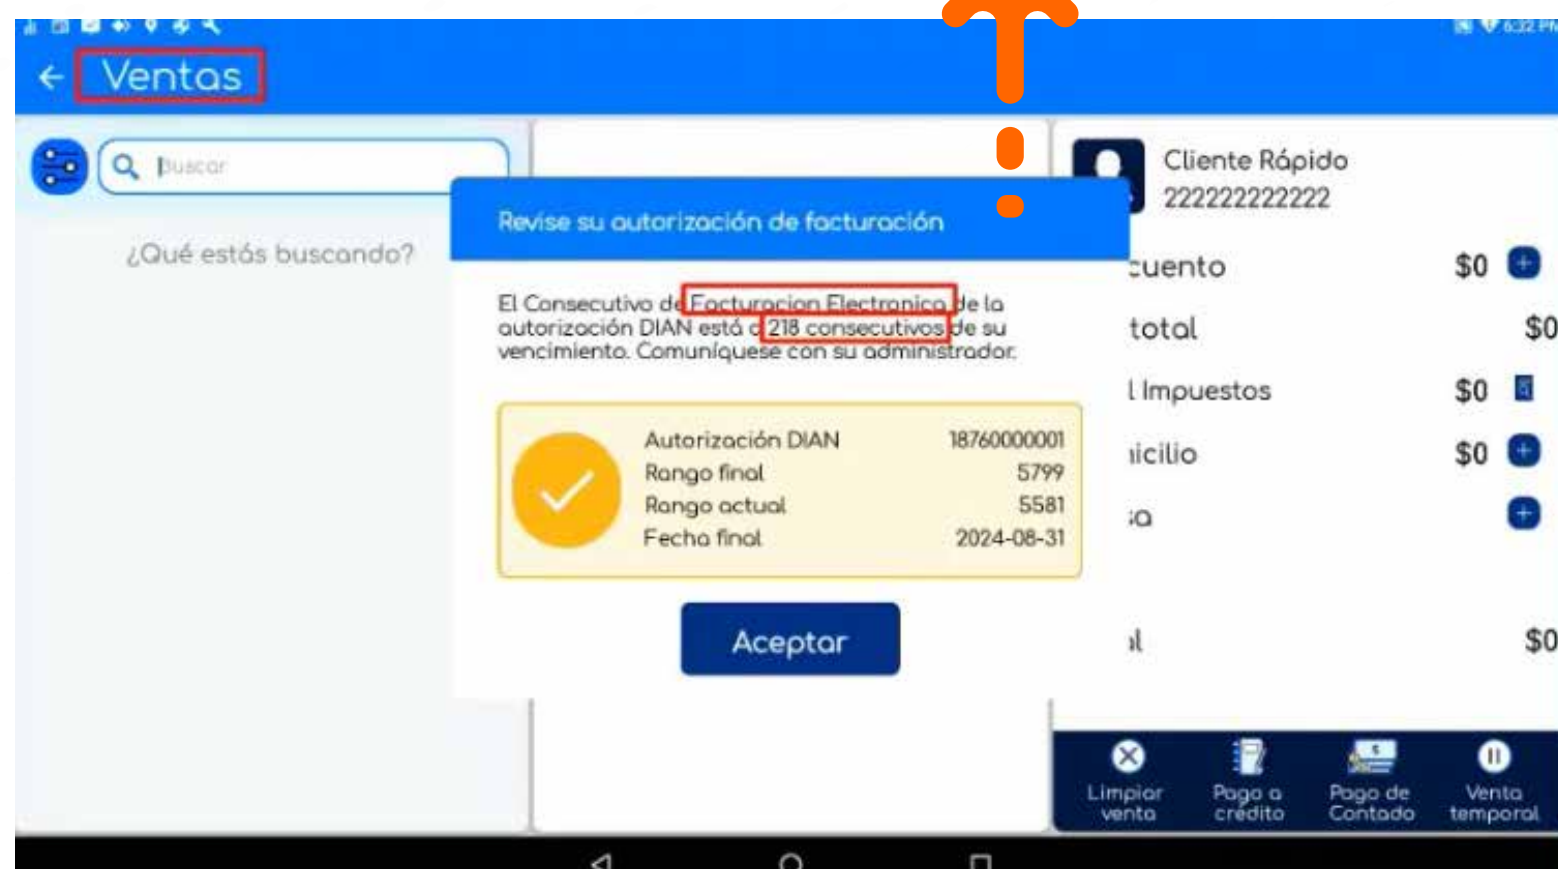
Ventas

Buscar

¿Qué estás buscando?

Cliente Rápido
222222222222

cuento $0

total $0

l Impuestos $0

icilio $0

:a

l $0

Revise su autorización de facturación

El Consecutivo de Facturacion Electronica de la autorización DIAN está a 218 consecutivos de su vencimiento. Comuníquese con su administrador.

| | |
|---|---|
| Autorización DIAN | 18760000001 |
| Rango final | 5799 |
| Rango actual | 5581 |
| Fecha final | 2024-08-31 |

Aceptar

Limpiar venta
Pago a crédito
Pago de Contado
Venta temporal